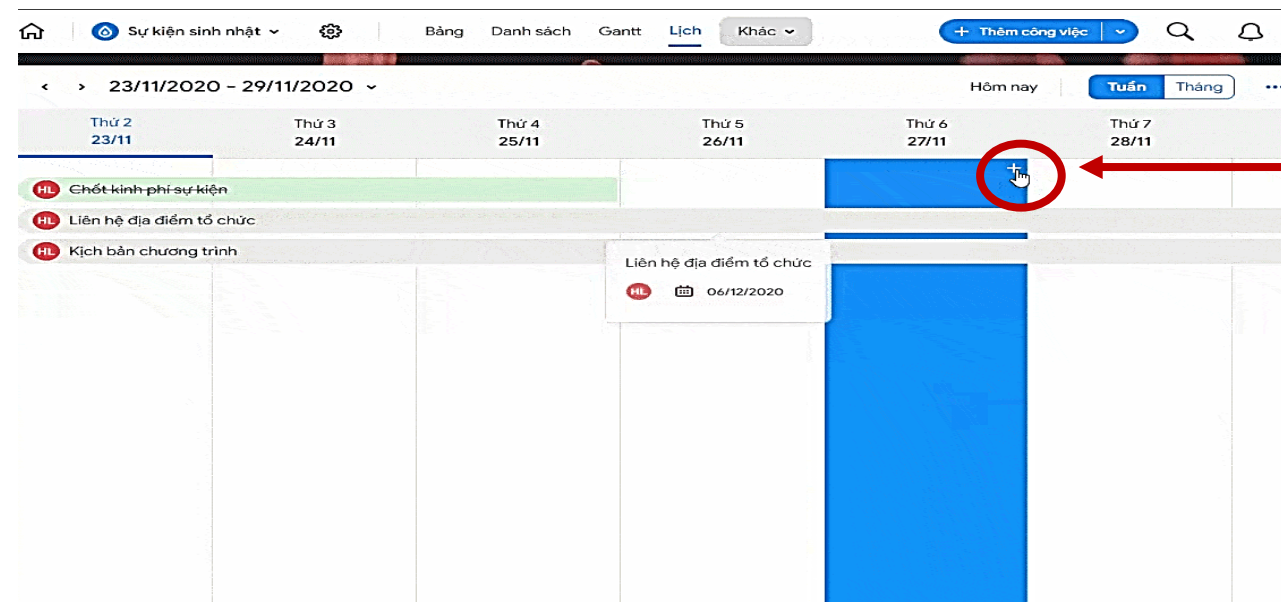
Sự kiện sinh nhật
Bảng Danh sách Gantt Lịch Khác
+ Thêm công việc

< > 23/11/2020 – 29/11/2020
Hôm nay Tuần Tháng

Thứ 2 23/11
Thứ 3 24/11
Thứ 4 25/11
Thứ 5 26/11
Thứ 6 27/11
Thứ 7 28/11

+

HL Chốt kinh phí sự kiện
HL Liên hệ địa điểm tổ chức
HL Kịch bản chương trình

Liên hệ địa điểm tổ chức
HL 06/12/2020